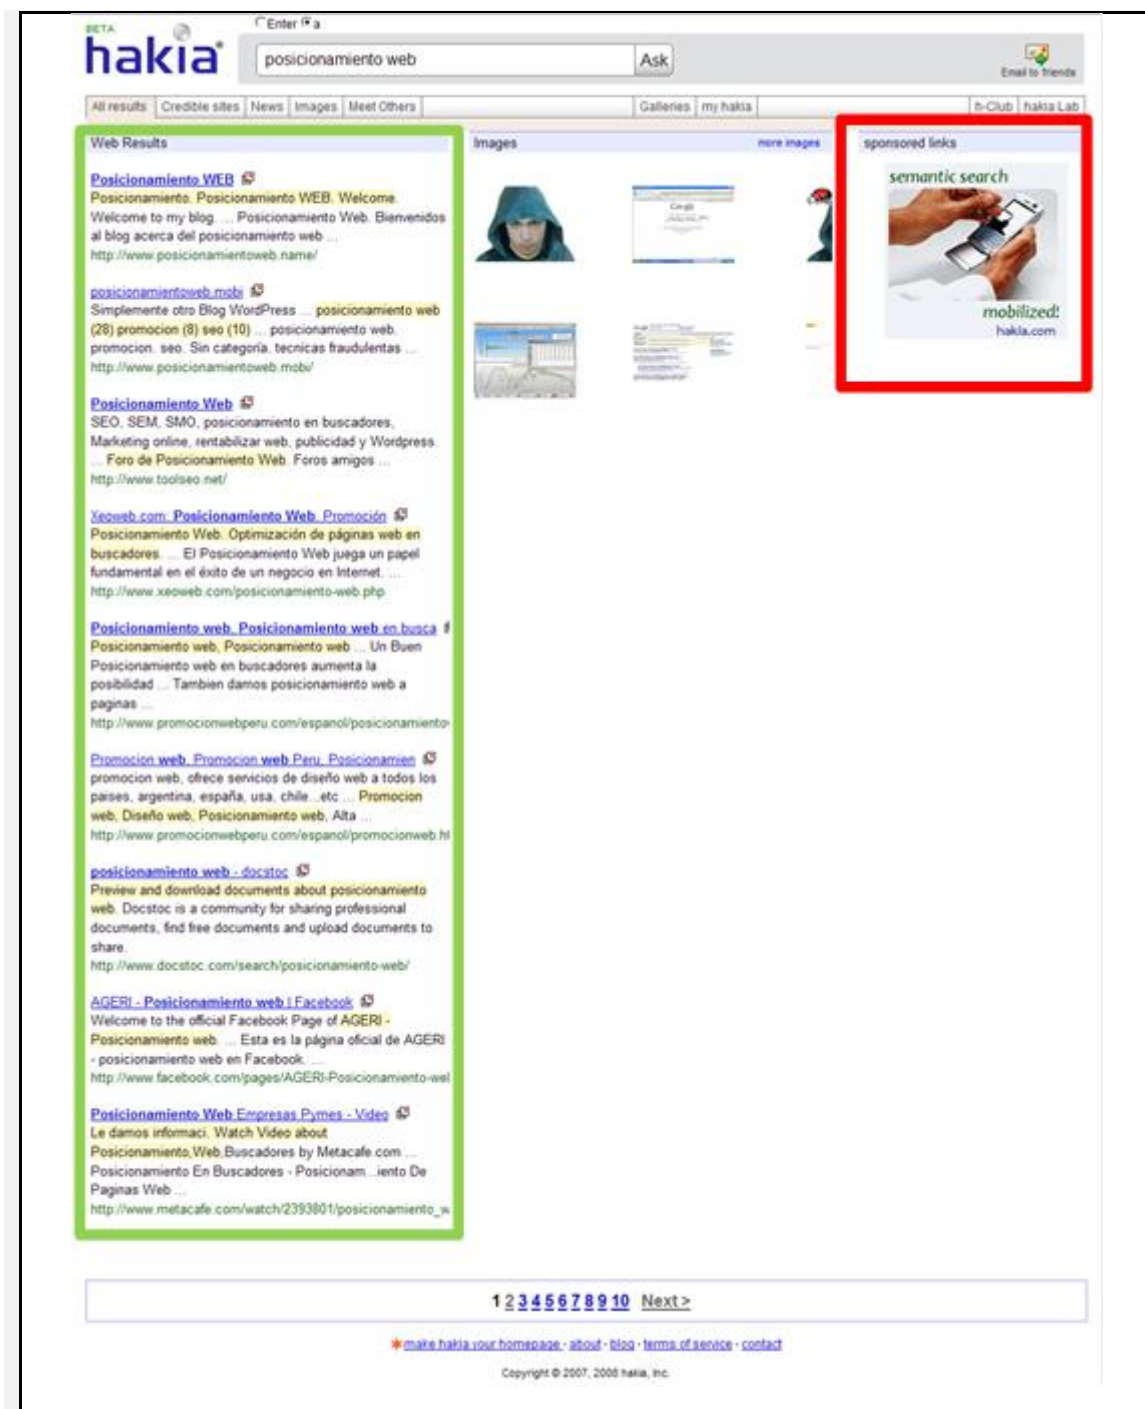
BETA
hakia
Enter a
posicionamiento web
Ask
Email to friends

All results | Credible sites | News | Images | Meet Others | Galleries | my hakia | h-Club | hakia Lab

Web Results

Posicionamiento WEB
Posicionamiento. Posicionamiento WEB. Welcome. Welcome to my blog. ... Posicionamiento Web. Bienvenidos al blog acerca del posicionamiento web ...
http://www.posicionamientoweb.name/

posicionamientoweb.mobi
Simplemente otro Blog WordPress ... posicionamiento web (28) promocion (8) seo (10) ... posicionamiento web. promocion. seo. Sin categoría. tecnicas fraudulentas ...
http://www.posicionamientoweb.mobi/

Posicionamiento Web
SEO, SEM, SMO, posicionamiento en buscadores, Marketing online, rentabilizar web, publicidad y Wordpress. ... Foro de Posicionamiento Web. Foros amigos ...
http://www.toolseo.net/

Xeoweb.com: Posicionamiento Web. Promoción
Posicionamiento Web. Optimización de páginas web en buscadores. ... El Posicionamiento Web juega un papel fundamental en el éxito de un negocio en Internet. ...
http://www.xeoweb.com/posicionamiento-web.php

Posicionamiento web. Posicionamiento web en busca
Posicionamiento web, Posicionamiento web ... Un Buen Posicionamiento web en buscadores aumenta la posibilidad ... Tambien damos posicionamiento web a paginas ...
http://www.promocionwebperu.com/espanol/posicionamiento

Promocion web, Promocion web Peru, Posicionamien
promocion web, ofrece servicios de diseño web a todos los paises, argentina, españa, usa, chile...etc ... Promocion web, Diseño web, Posicionamiento web, Alta ...
http://www.promocionwebperu.com/espanol/promocionweb.ht

posicionamiento web - docstoc
Preview and download documents about posicionamiento web. Docstoc is a community for sharing professional documents, find free documents and upload documents to share.
http://www.docstoc.com/search/posicionamiento-web/

AGERI - Posicionamiento web | Facebook
Welcome to the official Facebook Page of AGERI - Posicionamiento web. ... Esta es la página oficial de AGERI - posicionamiento web en Facebook. ...
http://www.facebook.com/pages/AGERI-Posicionamiento-wel

Posicionamiento Web Empresas Pymes - Video
Le damos informaci. Watch Video about Posicionamiento,Web,Buscadores by Metacafe.com ... Posicionamiento En Buscadores - Posicionam...iento De Paginas Web ...
http://www.metacafe.com/watch/2393801/posicionamiento_w

Images
more images

sponsored links
semantic search
mobilized!
hakia.com

1 2 3 4 5 6 7 8 9 10 Next >

make hakia your homepage - about - blog - terms of service - contact

Copyright © 2007, 2008 hakia, Inc.